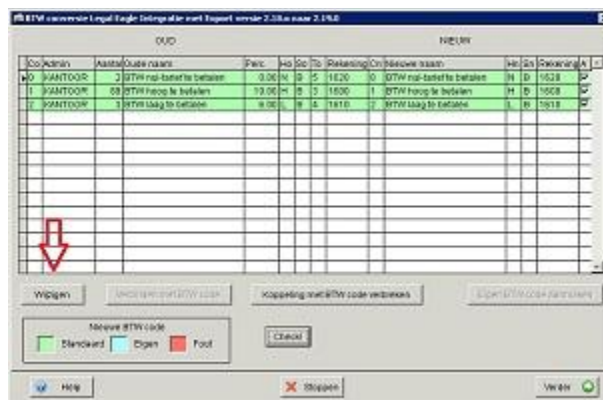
BTW conversie Legal Eagle Integratie met Export versie 2.18.x naar 2.19.0

OUD

NIEUW

| Co | Admin | Aanta | Oude naam | Perc. | Ho | So | To | Rekening | Co | Nieuwe naam | Ho | So | Rekening | A |
|---|---|---|---|---|---|---|---|---|---|---|---|---|---|---|
| 0 | KANTOOR | 3 | BTW nul-tarief te betalen | 0.00 | N | B | 5 | 1620 | 0 | BTW nul-tarief te betalen | N | B | 1620 | |
| 1 | KANTOOR | 68 | BTW hoog te betalen | 19.00 | H | B | 3 | 1600 | 1 | BTW hoog te betalen | H | B | 1600 | |
| 2 | KANTOOR | 3 | BTW laag te betalen | 6.00 | L | B | 4 | 1610 | 2 | BTW laag te betalen | L | B | 1610 | |

Wijzigen

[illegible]

Koppeling met BTW code verbreken

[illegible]

Nieuwe BTW code

Standaard

Eigen

Fout

Check

Help

Stoppen

Verder